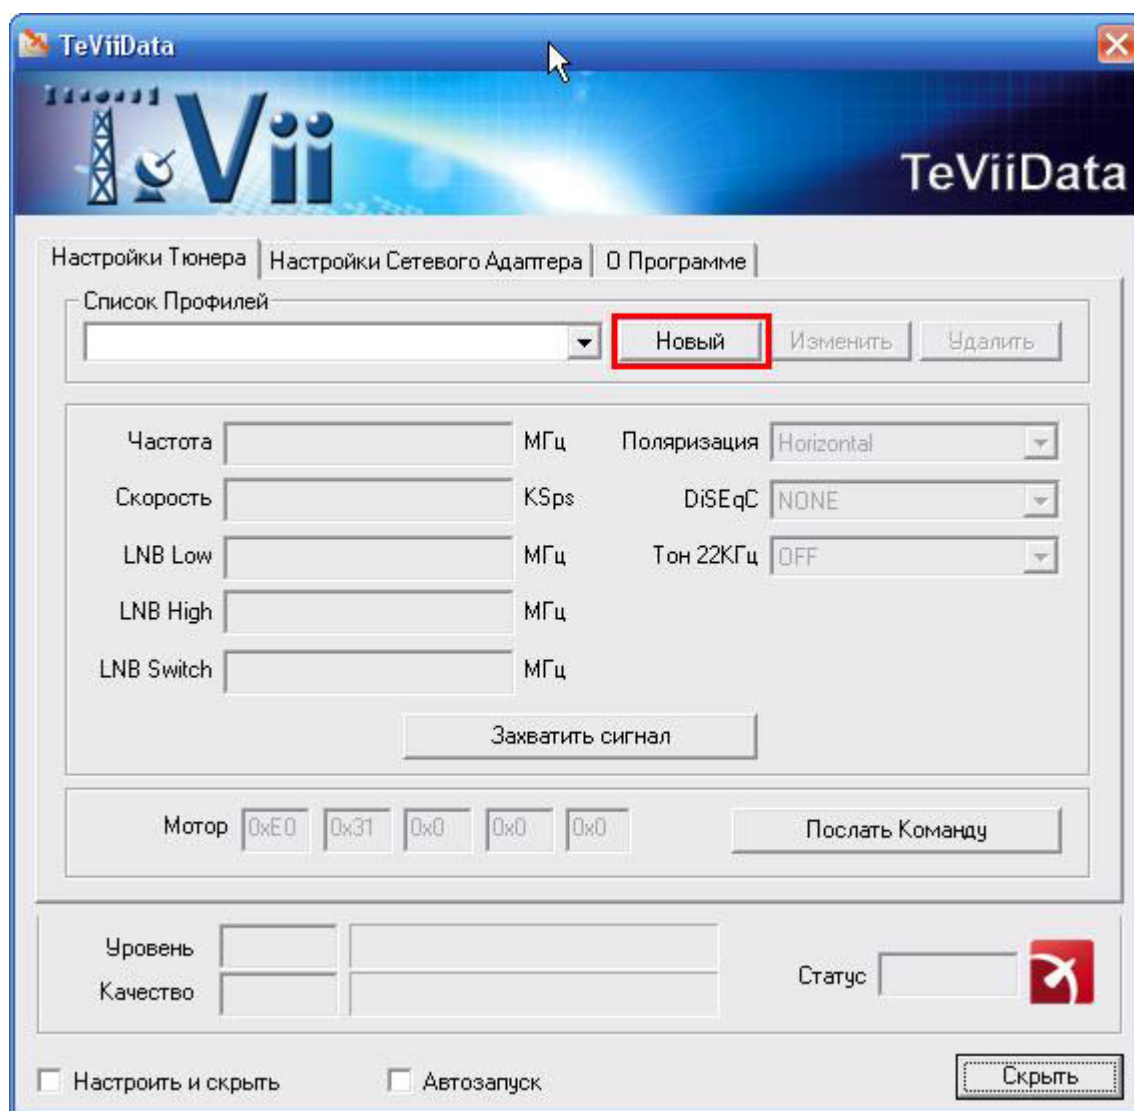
TeViiData

TeVii

TeViiData

Настройки Тюнера | Настройки Сетевого Адаптера | О Программе

Список Профилей

Новый Изменить Удалить

Частота МГц
Скорость KSps
LNB Low МГц
LNB High МГц
LNB Switch МГц

Поляризация Horizontal
DiSEqC NONE
Тон 22КГц OFF

Захватить сигнал

Мотор 0xE0 0x31 0x0 0x0 0x0

Послать Команду

Уровень
Качество

Статус

Настроить и скрыть

Автозапуск

Скрыть